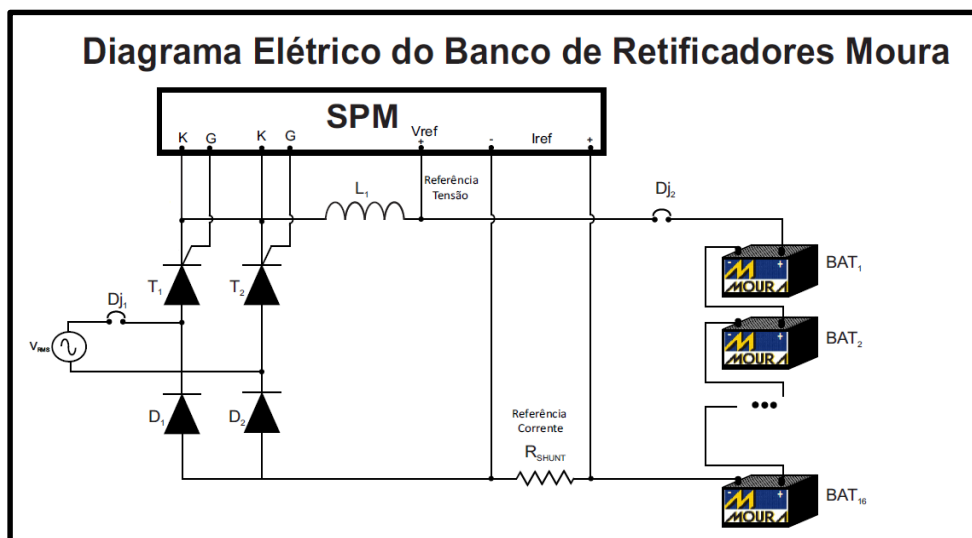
Diagrama Elétrico do Banco de Retificadores Moura

SPM

K G K G Vref + - Iref +

$L_1$

Referência Tensão

$Dj_2$

$T_1$ $T_2$

$Dj_1$

$V_{RMS}$

$D_1$ $D_2$

Referência Corrente

$R_{SHUNT}$

- + MOURA $BAT_1$

- + MOURA $BAT_2$

•••

- + MOURA $BAT_{16}$